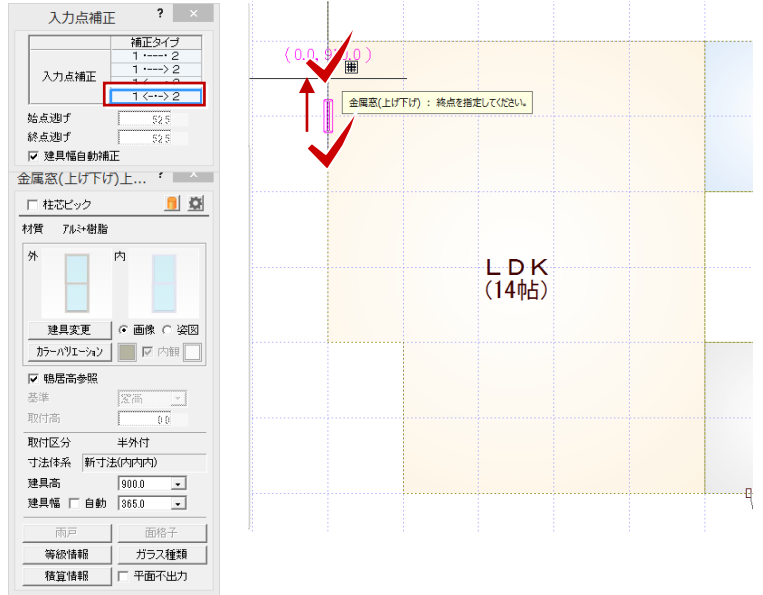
入力点補正 ? ×

| | 補正タイプ |
|---|---|
| 入力点補正 | 1 •----• 2 |
| | 1 ----> 2 |
| | 1 <---- 2 |
| | 1 <---> 2 |

始点逃げ 52.5
終点逃げ 52.5
☑ 建具幅自動補正

金属窓(上げ下げ)上... ? ×
☐ 柱芯ピック
材質 アルミ+樹脂
外 内
建具変更 ◉ 画像 ○ 姿図
カラーバリエーション ☑ 内観
☑ 鴨居高参照
基準 窓高
取付高 0.0
取付区分 半外付
寸法体系 新寸法(内内内)
建具高 900.0
建具幅 ☐ 自動 365.0
雨戸 面格子
等級情報 ガラス種類
積算情報 ☐ 平面不出力

(0.0, 9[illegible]0)
金属窓(上げ下げ) : 終点を指定してください。
ＬＤＫ
(14帖)